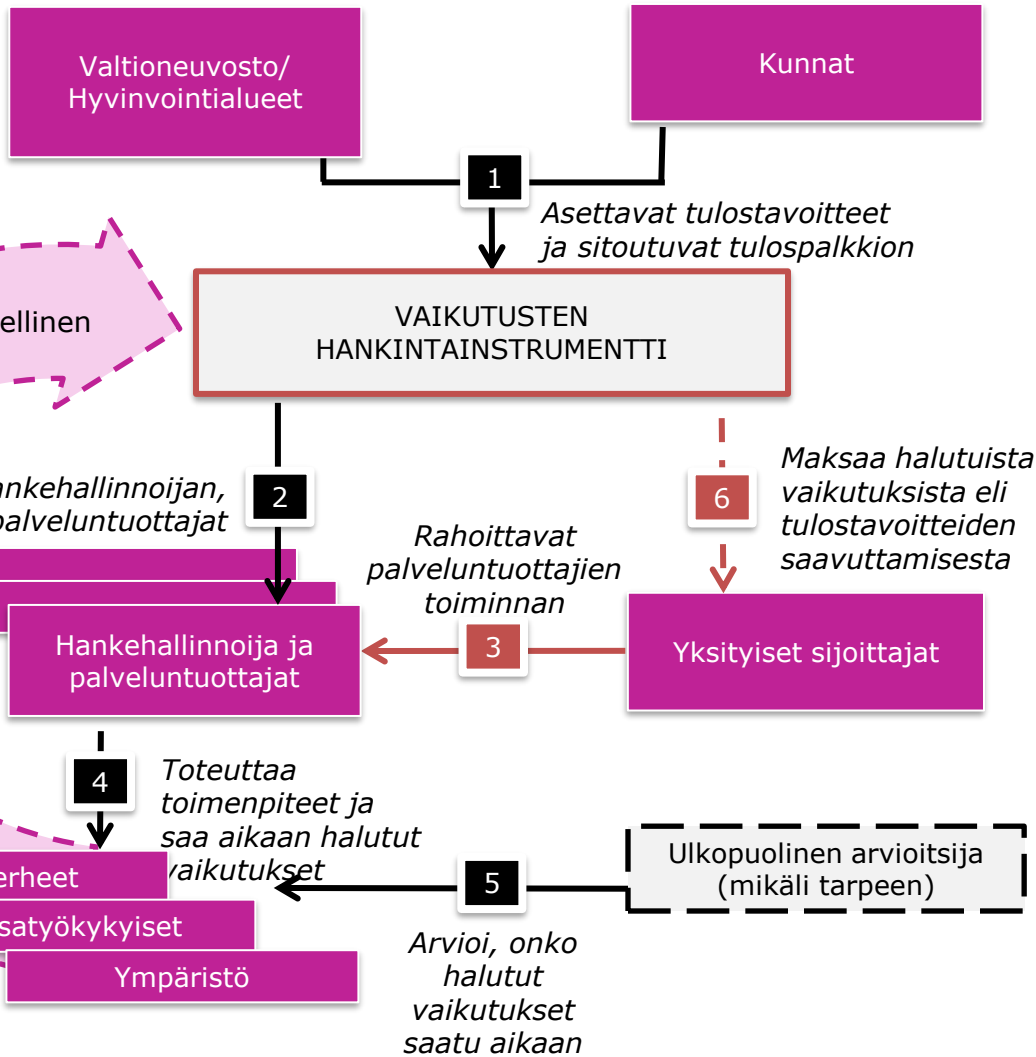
Valtioneuvosto/ Hyvinvointialueet

Kunnat

1

Asettavat tulostavoitteet ja sitoutuvat tulospalkkion

ellinen

VAIKUTUSTEN HANKINTAINSTRUMENTTI

nkehallinnoijan, palveluntuottajat

2

6

Maksaa halutuista vaikutuksista eli tulostavoitteiden saavuttamisesta

Rahoittavat palveluntuottajien toiminnan

Hankehallinnoija ja palveluntuottajat

3

Yksityiset sijoittajat

4

Toteuttaa toimenpiteet ja saa aikaan halutut vaikutukset

erheet

satyökykyiset

Ympäristö

5

Ulkopuolinen arvioitsija (mikäli tarpeen)

Arvioi, onko halutut vaikutukset saatu aikaan